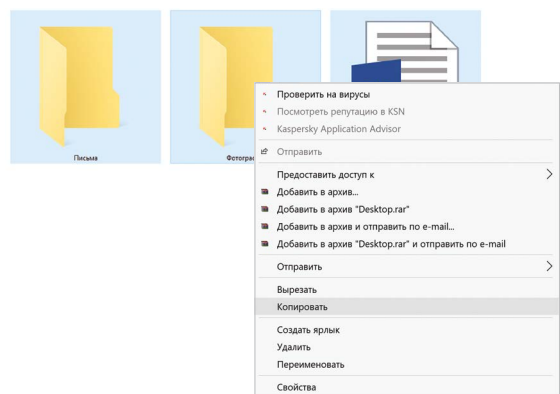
Письма

Фотограф

Проверить на вирусы
Посмотреть репутацию в KSN
Kaspersky Application Advisor
Отправить
Предоставить доступ к
Добавить в архив...
Добавить в архив "Desktop.rar"
Добавить в архив и отправить по e-mail...
Добавить в архив "Desktop.rar" и отправить по e-mail
Отправить
Вырезать
Копировать
Создать ярлык
Удалить
Переименовать
Свойства